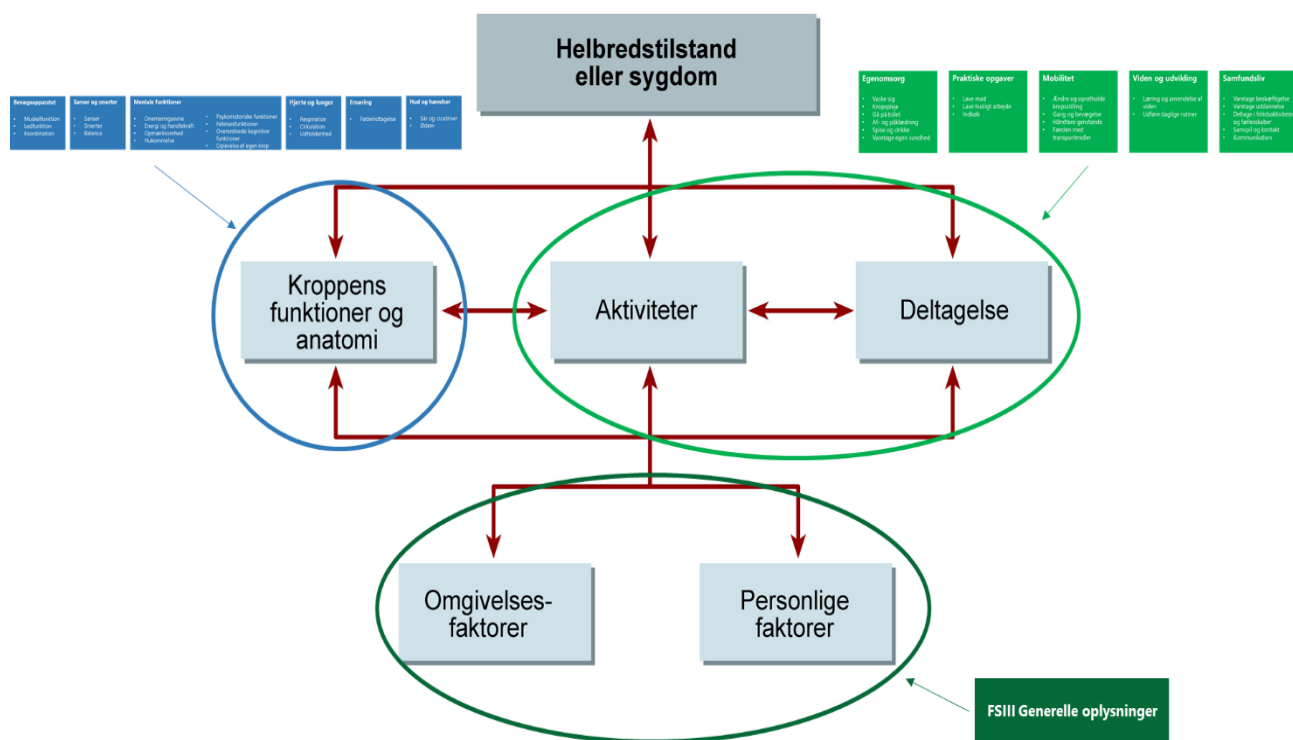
Helbredstilstand eller sygdom

Bevægeapparatet
- Muskelfunktion
- Ledfunktion
- Koordination

Sanser og smerter
- Sanser
- Smerter
- Balance

Mentale funktioner
- Orienteringsevne
- Energi og handlekraft
- Opmærksomhed
- Hukommelse
- Psykomotoriske funktioner
- Følelsesfunktioner
- Overordnede kognitive funktioner
- Opfattelse af egen krop

Hjerte og lunger
- Respiration
- Cirkulation
- Udholdenhed

Ernæring
- Fødeindtagelse

Hud og hævelser
- Sår og cicatrixer
- Ødem

Egenomsorg
- Vaske sig
- Kropspleje
- Gå på toilet
- Af- og påklædning
- Spise og drikke
- Varetage egen sundhed

Praktiske opgaver
- Lave mad
- Lave husligt arbejde
- Indkøb

Mobilitet
- Ændre og opretholde kropsstilling
- Gang og bevægelse
- Håndtere genstande
- Færden med transportmidler

Viden og udvikling
- Læring og anvendelse af viden
- Udføre daglige rutiner

Samfundsliv
- Varetage beskæftigelse
- Varetage uddannelse
- Deltage i fritidsaktiviteter og fællesskaber
- Samspil og kontakt
- Kommunikation

Kroppens funktioner og anatomi

Aktiviteter

Deltagelse

Omgivelses-faktorer

Personlige faktorer

FSIII Generelle oplysninger